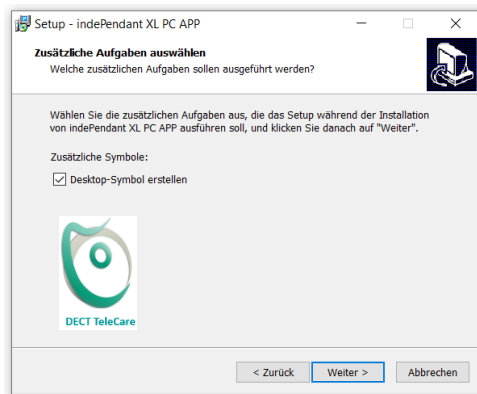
Setup - indePendant XL PC APP

Zusätzliche Aufgaben auswählen
Welche zusätzlichen Aufgaben sollen ausgeführt werden?

Wählen Sie die zusätzlichen Aufgaben aus, die das Setup während der Installation von indePendant XL PC APP ausführen soll, und klicken Sie danach auf "Weiter".

Zusätzliche Symbole:

Desktop-Symbol erstellen

DECT TeleCare

< Zurück
Weiter >
Abbrechen